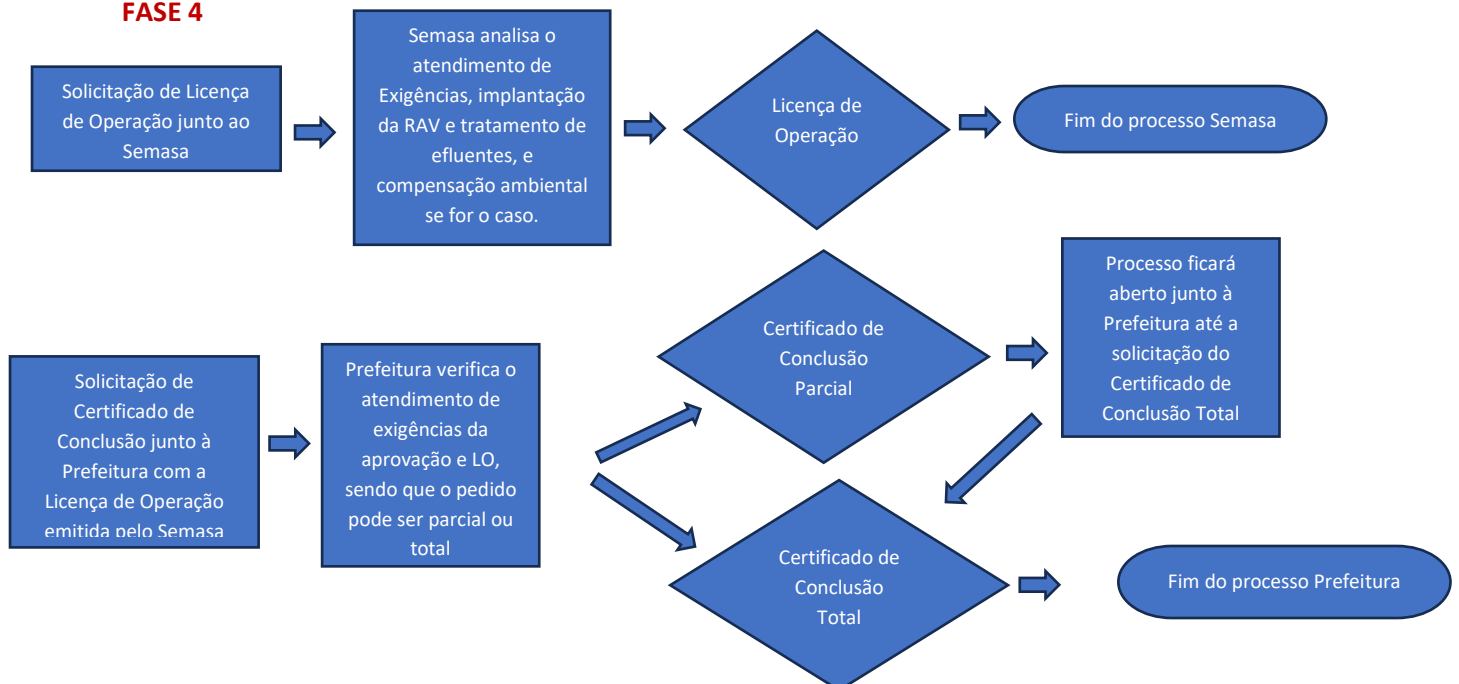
FASE 4

Solicitação de Licença de Operação junto ao Semasa

Semasa analisa o atendimento de Exigências, implantação da RAV e tratamento de efluentes, e compensação ambiental se for o caso.

Licença de Operação

Fim do processo Semasa

Solicitação de Certificado de Conclusão junto à Prefeitura com a Licença de Operação emitida pelo Semasa

Prefeitura verifica o atendimento de exigências da aprovação e LO, sendo que o pedido pode ser parcial ou total

Certificado de Conclusão Parcial

Processo ficará aberto junto à Prefeitura até a solicitação do Certificado de Conclusão Total

Certificado de Conclusão Total

Fim do processo Prefeitura